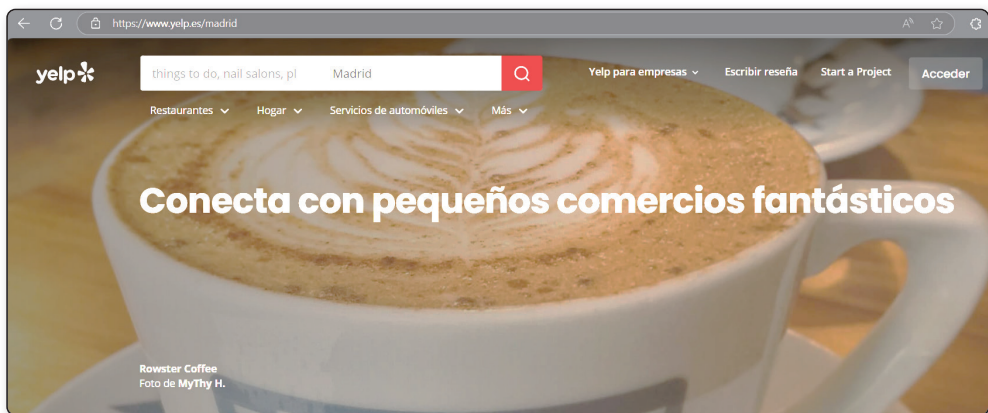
https://www.yelp.es/madrid

yelp

things to do, nail salons, pl

Madrid

Yelp para empresas

Escribir reseña

Start a Project

Acceder

Restaurantes

Hogar

Servicios de automóviles

Más

Conecta con pequeños comercios fantásticos

Rowster Coffee
Foto de MyThy H.